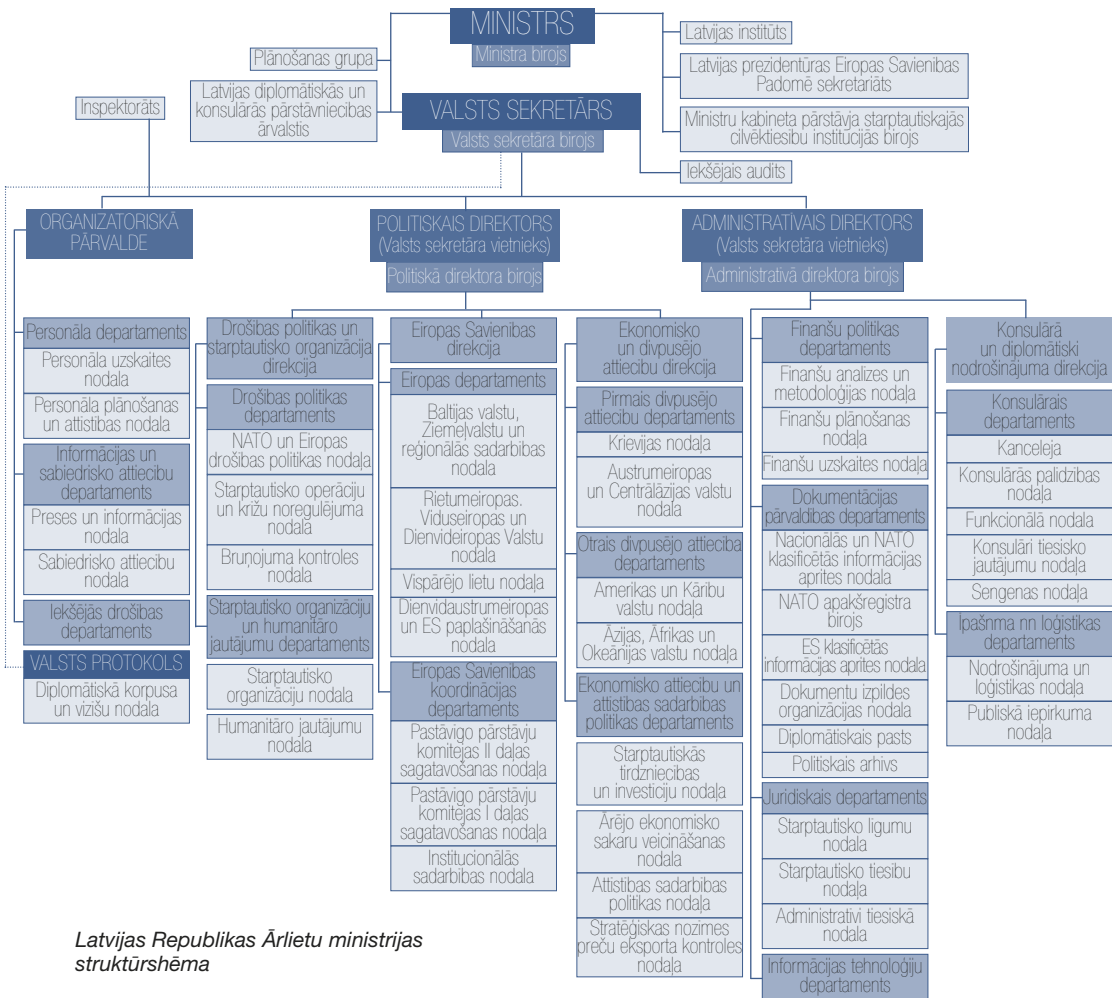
MINISTRS
Ministra birojs

Plānošanas grupa

Latvijas diplomātiskās un konsulārās pārstāvniecības ārvalstīs

Latvijas institūts

Latvijas prezidentūras Eiropas Savienības Padomē sekretariāts

Ministru kabineta pārstāvja starptautiskajās cilvēktiesību institūcijās birojs

Inspektorāts

VALSTS SEKRETĀRS
Valsts sekretāra birojs

Iekšējais audits

ORGANIZATORISKĀ PĀRVALDE

Personāla departaments
Personāla uzskaites nodaļa
Personāla plānošanas un attīstības nodaļa

Informācijas un sabiedrisko attiecību departaments
Preses un informācijas nodaļa
Sabiedrisko attiecību nodaļa

Iekšējās drošības departaments

VALSTS PROTOKOLS
Diplomātiskā korpusa un vizīšu nodaļa

POLITISKAIS DIREKTORS
(Valsts sekretāra vietnieks)
Politiskā direktora birojs

Drošības politikas un starptautisko organizāciju direkcija

Drošības politikas departaments
NATO un Eiropas drošības politikas nodaļa
Starptautisko operāciju un krīžu noregulējuma nodaļa
Bruņojuma kontroles nodaļa

Starptautisko organizāciju un humanitāro jautājumu departaments
Starptautisko organizāciju nodaļa
Humanitāro jautājumu nodaļa

Eiropas Savienības direkcija

Eiropas departaments
Baltijas valstu, Ziemeļvalstu un reģionālās sadarbības nodaļa
Rietumeiropas, Viduseiropas un Dienvideiropas Valstu nodaļa
Vispārējo lietu nodaļa
Dienvidaustrumeiropas un ES paplašināšanās nodaļa

Eiropas Savienības koordinācijas departaments
Pastāvīgo pārstāvju komitejas II daļas sagatavošanas nodaļa
Pastāvīgo pārstāvju komitejas I daļas sagatavošanas nodaļa
Institucionālās sadarbības nodaļa

Ekonomisko un divpusējo attiecību direkcija

Pirmais divpusējo attiecību departaments
Krievijas nodaļa
Austrumeiropas un Centrālāzijas valstu nodaļa

Otrais divpusējo attiecību departaments
Amerikas un Kārību valstu nodaļa
Āzijas, Āfrikas un Okeānijas valstu nodaļa

Ekonomisko attiecību un attīstības sadarbības politikas departaments
Starptautiskās tirdzniecības un investīciju nodaļa
Ārējo ekonomisko sakaru veicināšanas nodaļa
Attīstības sadarbības politikas nodaļa
Stratēģiskas nozīmes preču eksporta kontroles nodaļa

ADMINISTRATĪVAIS DIREKTORS
(Valsts sekretāra vietnieks)
Administratīvā direktora birojs

Finanšu politikas departaments
Finanšu analīzes un metodoloģijas nodaļa
Finanšu plānošanas nodaļa
Finanšu uzskaites nodaļa

Dokumentācijas pārvaldības departaments
Nacionālās un NATO klasificētās informācijas aprites nodaļa
NATO apakšreģistra birojs
ES klasificētās informācijas aprites nodaļa
Dokumentu izpildes organizācijas nodaļa
Diplomātiskais pasts
Politiskais arhīvs

Juridiskais departaments
Starptautisko līgumu nodaļa
Starptautisko tiesību nodaļa
Administratīvi tiesiskā nodaļa

Informācijas tehnoloģiju departaments

Konsulārā un diplomātiskā nodrošinājuma direkcija

Konsulārais departaments
Kanceleja
Konsulārās palīdzības nodaļa
Funkcionālā nodaļa
Konsulāri tiesisko jautājumu nodaļa
Šengenas nodaļa

Īpašuma un loģistikas departaments
Nodrošinājuma un loģistikas nodaļa
Publiskā iepirkuma nodaļa

Latvijas Republikas Ārlietu ministrijas struktūrshēma